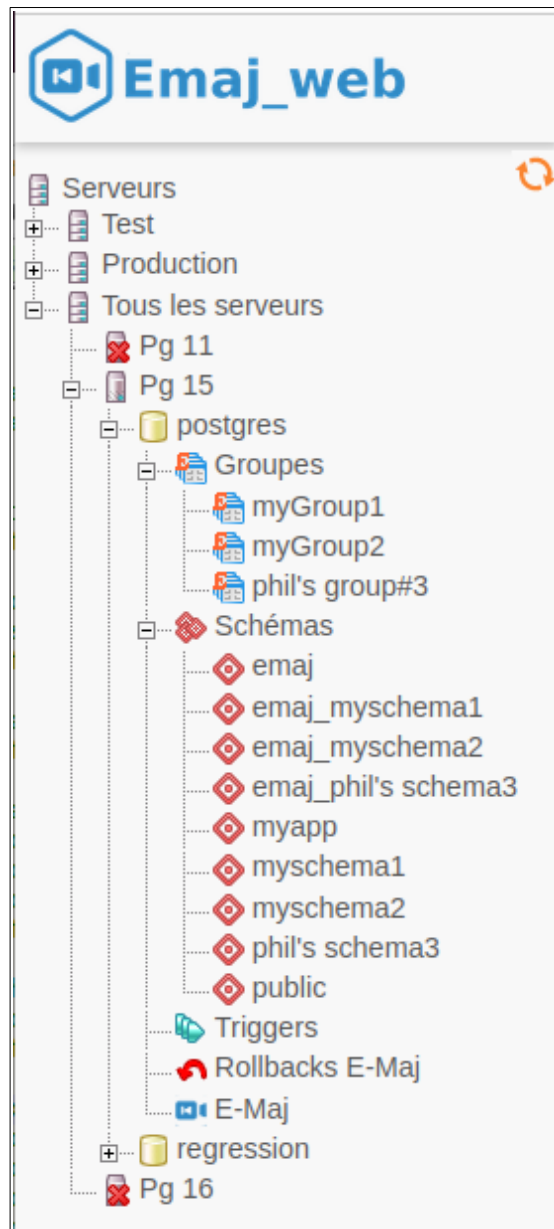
Emaj_web

Serveurs
Test
Production
Tous les serveurs
Pg 11
Pg 15
postgres
Groupes
myGroup1
myGroup2
phil's group#3
Schémas
emaj
emaj_myschema1
emaj_myschema2
emaj_phil's schema3
myapp
myschema1
myschema2
phil's schema3
public
Triggers
Rollbacks E-Maj
E-Maj
regression
Pg 16